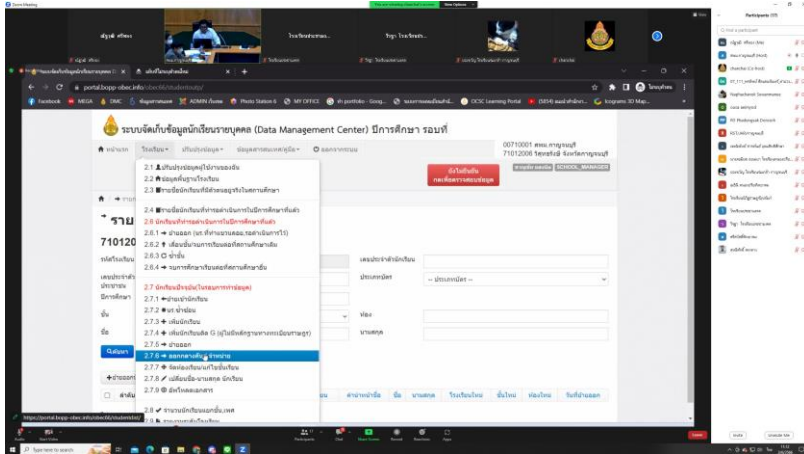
Zoom Meeting

Participants (17)

portal.bopp-obec.info/obec66/studentsdc/

ระบบจัดเก็บข้อมูลนักเรียนรายบุคคล (Data Management Center) ปีการศึกษา รอบที่

00710001 สพม.กาญจนบุรี
71012006 วัดหนองขาว จังหวัดกาญจนบุรี

หน้าแรก โรงเรียน นักเรียนรายบุคคล ข้อมูลสารสนเทศ ออกจากระบบ

2.1 ปรับปรุงข้อมูลนักเรียน
2.2 ข้อมูลพื้นฐานโรงเรียน
2.3 รายชื่อนักเรียนที่ยังไม่ได้ลงทะเบียน
2.4 รายชื่อนักเรียนที่การดำเนินการในปีการศึกษาที่แล้ว
2.6 นักเรียนที่การดำเนินการในปีการศึกษาที่แล้ว
2.6.1 ย้ายออก
2.6.2 เลื่อนชั้น
2.6.3 ซ้ำชั้น
2.6.4 จบการศึกษา
2.7 นักเรียนปัจจุบัน
2.7.1 ย้ายเข้า
2.7.2 รับเข้าเรียน
2.7.3 เพิ่มนักเรียน
2.7.4 เพิ่มนักเรียนรหัส G
2.7.5 ย้ายออก
2.7.6 ออกกลางคัน/จำหน่าย
2.7.7 จัดห้องเรียน
2.7.8 เปลี่ยนชื่อ-นามสกุล นักเรียน
2.7.9 อัพโหลดผลการ
2.8 รายงานนักเรียนแยกชั้น/เพศ

รายงาน
710120
ประเภทบัตร
ห้อง
นามสกุล
ชื่อ
ค้นหา

https://portal.bopp-obec.info/obec66/studentsdc/